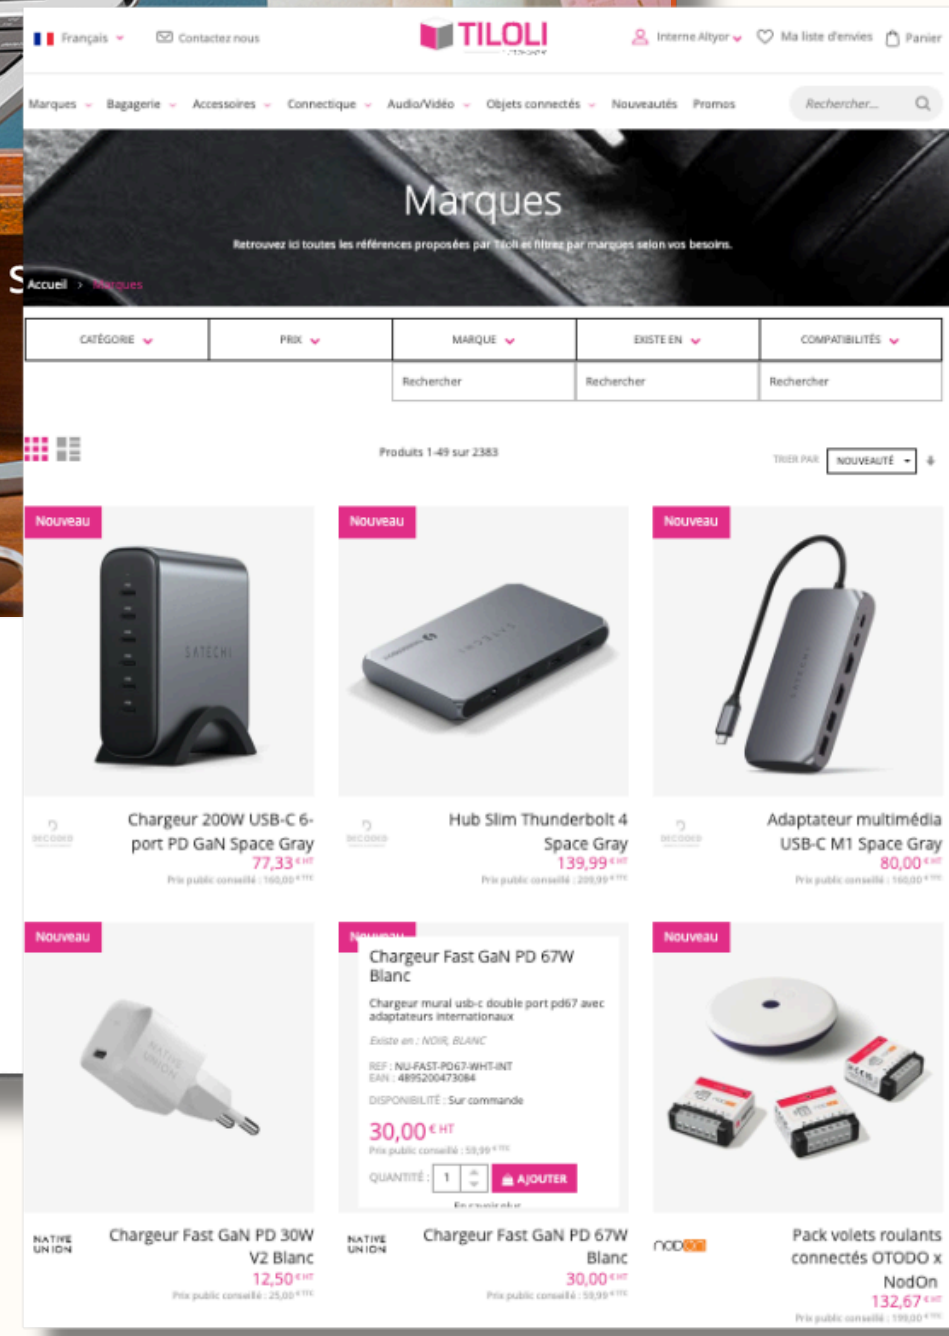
Français Contactez nous TILOLI Interne Altyor Ma liste d'envies Panier

Marques Bagagerie Accessoires Connectique Audio/Vidéo Objets connectés Nouveautés Promos Rechercher...

Marques

Retrouvez ici toutes les références proposées par Tiloli et filtrez par marques selon vos besoins.

Accueil > Marques

| CATÉGORIE | PRIX | MARQUE | EXISTE EN | COMPATIBILITÉS |
|---|---|---|---|---|
| | | Rechercher | Rechercher | Rechercher |

Produits 1-49 sur 2383

TRIER PAR NOUVEAUTÉ

Nouveau
SATECHI
Chargeur 200W USB-C 6-port PD GaN Space Gray
77,33 € HT
Prix public conseillé : 160,00 € TTC

Nouveau
Hub Slim Thunderbolt 4 Space Gray
139,99 € HT
Prix public conseillé : 209,99 € TTC

Nouveau
Adaptateur multimédia USB-C M1 Space Gray
80,00 € HT
Prix public conseillé : 160,00 € TTC

Nouveau
NATIVE UNION
Chargeur Fast GaN PD 30W V2 Blanc
12,50 € HT
Prix public conseillé : 25,00 € TTC

Nouveau
Chargeur Fast GaN PD 67W Blanc
Chargeur mural usb-c double port pd67 avec adaptateurs internationaux
Existe en : NOIR, BLANC
REF : NU-FAST-PD67-WHT-INT
EAN : 4895200473084
DISPONIBILITÉ : Sur commande
30,00 € HT
Prix public conseillé : 59,99 € TTC
QUANTITÉ : 1 AJOUTER
NATIVE UNION
Chargeur Fast GaN PD 67W Blanc
30,00 € HT
Prix public conseillé : 59,99 € TTC

Nouveau
nodon
Pack volets roulants connectés OTODO x NodOn
132,67 € HT
Prix public conseillé : 199,00 € TTC